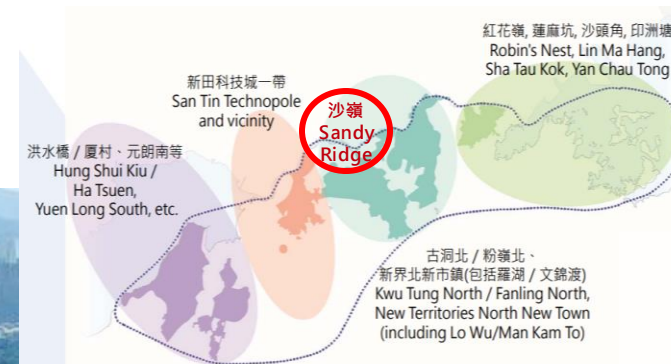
紅花嶺, 蓮麻坑, 沙頭角, 印洲塘
Robin's Nest, Lin Ma Hang, Sha Tau Kok, Yan Chau Tong

新田科技城一帶
San Tin Technopole and vicinity

沙嶺
Sandy Ridge

洪水橋 / 厦村、元朗南等
Hung Shui Kiu / Ha Tsuen, Yuen Long South, etc.

古洞北 / 粉嶺北、新界北新市鎮(包括羅湖 / 文錦渡)
Kwu Tung North / Fanling North, New Territories North New Town (including Lo Wu/Man Kam To)